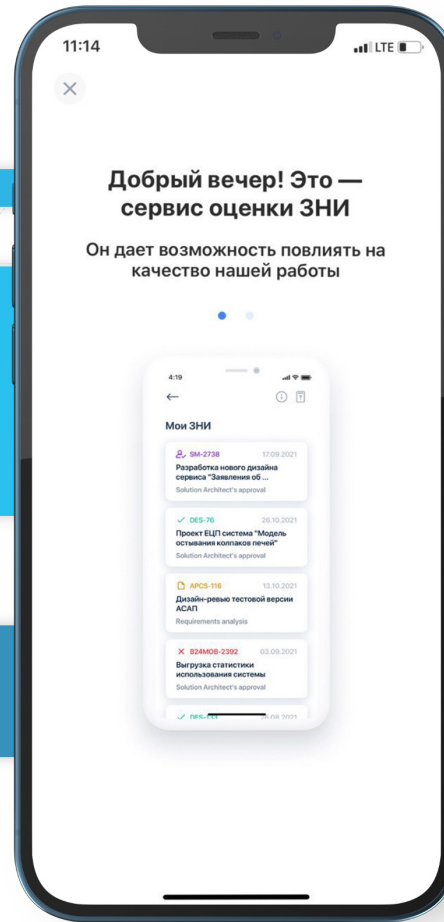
11:14
LTE

×

Добрый вечер! Это — сервис оценки ЗНИ

Он дает возможность повлиять на качество нашей работы

4:19

←

Мои ЗНИ

SM-2738 17.09.2021
Разработка нового дизайна сервиса "Заявления об ...
Solution Architect's approval

DES-76 26.10.2021
Проект ЕЦП система "Модель остывания колпаков печей"
Solution Architect's approval

APCS-116 13.10.2021
Дизайн-ревью тестовой версии АСАП
Requirements analysis

B24MOB-2392 03.09.2021
Выгрузка статистики использования системы
Solution Architect's approval

DES-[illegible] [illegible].08.2021